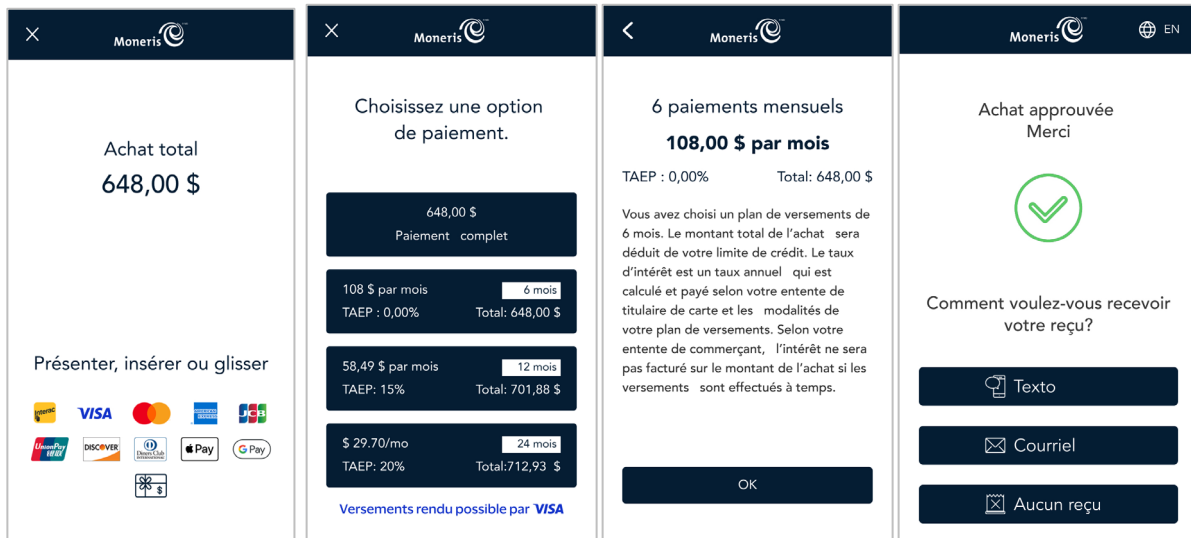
Moneris

Achat total
648,00 $

Présenter, insérer ou glisser

Interac VISA AMERICAN EXPRESS JCB UnionPay DISCOVER Diners Club International Pay G Pay

Moneris

Choisissez une option de paiement.

648,00 $
Paiement complet

108 $ par mois 6 mois
TAEP : 0,00% Total: 648,00 $

58,49 $ par mois 12 mois
TAEP: 15% Total: 701,88 $

$ 29.70/mo 24 mois
TAEP: 20% Total:712,93 $

Versements rendu possible par VISA

Moneris

6 paiements mensuels
108,00 $ par mois

TAEP : 0,00% Total: 648,00 $

Vous avez choisi un plan de versements de 6 mois. Le montant total de l'achat sera déduit de votre limite de crédit. Le taux d'intérêt est un taux annuel qui est calculé et payé selon votre entente de titulaire de carte et les modalités de votre plan de versements. Selon votre entente de commerçant, l'intérêt ne sera pas facturé sur le montant de l'achat si les versements sont effectués à temps.

OK

Moneris EN

Achat approuvée
Merci

Comment voulez-vous recevoir votre reçu?

Texto

Courriel

Aucun reçu